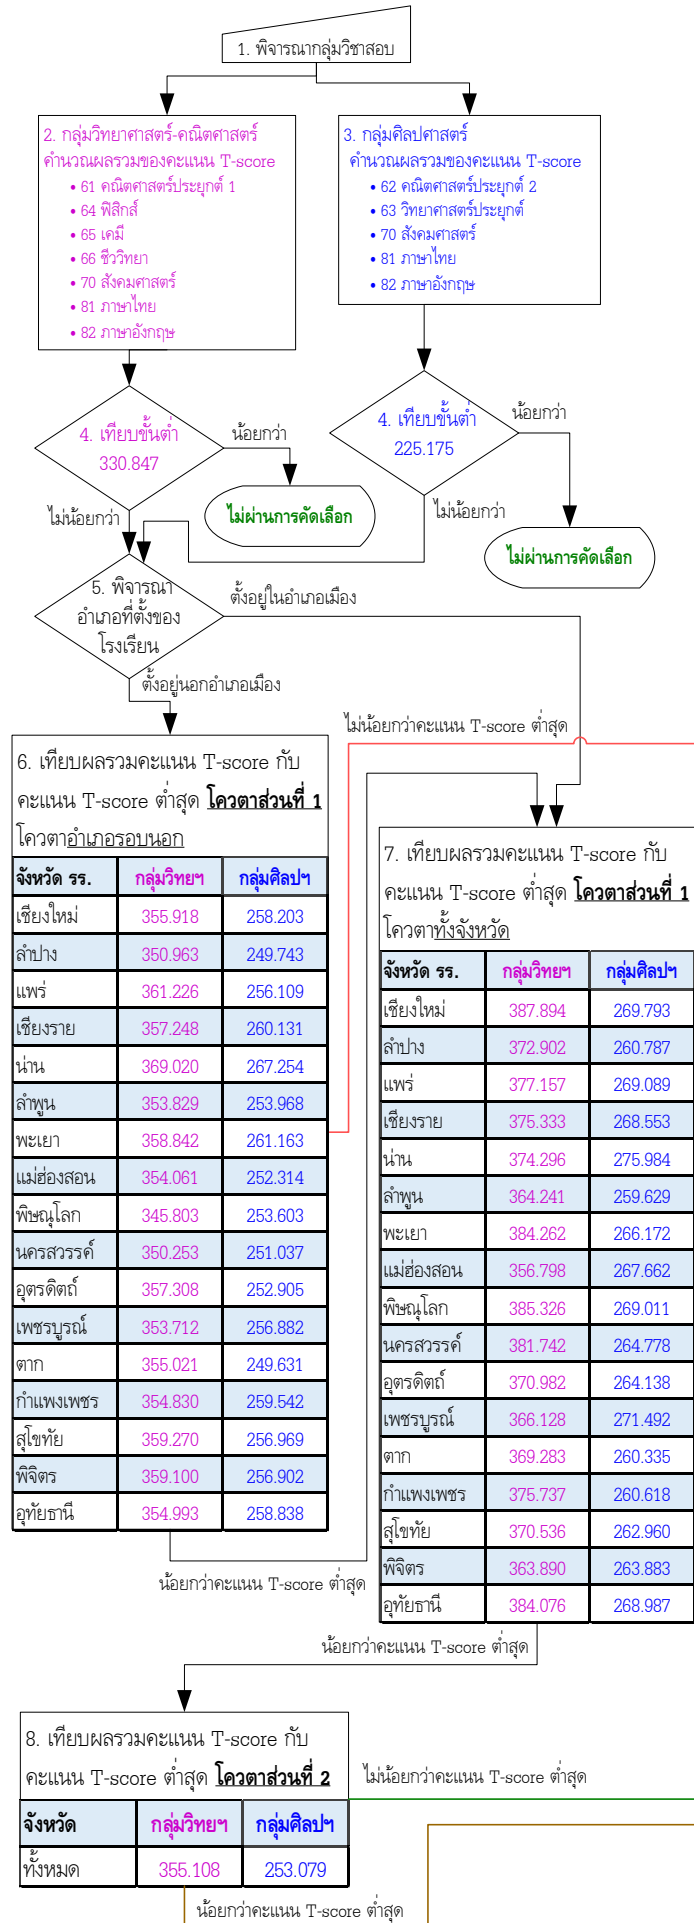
1. พิจารณากลุ่มวิชาสอบ

2. กลุ่มวิทยาศาสตร์-คณิตศาสตร์
คำนวณผลรวมของคะแนน T-score
• 61 คณิตศาสตร์ประยุกต์ 1
• 64 ฟิสิกส์
• 65 เคมี
• 66 ชีววิทยา
• 70 สังคมศาสตร์
• 81 ภาษาไทย
• 82 ภาษาอังกฤษ

3. กลุ่มศิลปศาสตร์
คำนวณผลรวมของคะแนน T-score
• 62 คณิตศาสตร์ประยุกต์ 2
• 63 วิทยาศาสตร์ประยุกต์
• 70 สังคมศาสตร์
• 81 ภาษาไทย
• 82 ภาษาอังกฤษ

4. เทียบขั้นต่ำ 330.847

น้อยกว่า

ไม่ผ่านการคัดเลือก

ไม่น้อยกว่า

4. เทียบขั้นต่ำ 225.175

น้อยกว่า

ไม่น้อยกว่า

ไม่ผ่านการคัดเลือก

5. พิจารณาอำเภอที่ตั้งของโรงเรียน

ตั้งอยู่ในอำเภอเมือง

ตั้งอยู่นอกอำเภอเมือง

ไม่น้อยกว่าคะแนน T-score ต่ำสุด

6. เทียบผลรวมคะแนน T-score กับคะแนน T-score ต่ำสุด **โควตาส่วนที่ 1**
โควตาอำเภอรอบนอก

| จังหวัด รร. | กลุ่มวิทยฯ | กลุ่มศิลปฯ |
|---|---|---|
| เชียงใหม่ | 355.918 | 258.203 |
| ลำปาง | 350.963 | 249.743 |
| แพร่ | 361.226 | 256.109 |
| เชียงราย | 357.248 | 260.131 |
| น่าน | 369.020 | 267.254 |
| ลำพูน | 353.829 | 253.968 |
| พะเยา | 358.842 | 261.163 |
| แม่ฮ่องสอน | 354.061 | 252.314 |
| พิษณุโลก | 345.803 | 253.603 |
| นครสวรรค์ | 350.253 | 251.037 |
| อุตรดิตถ์ | 357.308 | 252.905 |
| เพชรบูรณ์ | 353.712 | 256.882 |
| ตาก | 355.021 | 249.631 |
| กำแพงเพชร | 354.830 | 259.542 |
| สุโขทัย | 359.270 | 256.969 |
| พิจิตร | 359.100 | 256.902 |
| อุทัยธานี | 354.993 | 258.838 |

7. เทียบผลรวมคะแนน T-score กับคะแนน T-score ต่ำสุด **โควตาส่วนที่ 1**
โควตาทั้งจังหวัด

| จังหวัด รร. | กลุ่มวิทยฯ | กลุ่มศิลปฯ |
|---|---|---|
| เชียงใหม่ | 387.894 | 269.793 |
| ลำปาง | 372.902 | 260.787 |
| แพร่ | 377.157 | 269.089 |
| เชียงราย | 375.333 | 268.553 |
| น่าน | 374.296 | 275.984 |
| ลำพูน | 364.241 | 259.629 |
| พะเยา | 384.262 | 266.172 |
| แม่ฮ่องสอน | 356.798 | 267.662 |
| พิษณุโลก | 385.326 | 269.011 |
| นครสวรรค์ | 381.742 | 264.778 |
| อุตรดิตถ์ | 370.982 | 264.138 |
| เพชรบูรณ์ | 366.128 | 271.492 |
| ตาก | 369.283 | 260.335 |
| กำแพงเพชร | 375.737 | 260.618 |
| สุโขทัย | 370.536 | 262.960 |
| พิจิตร | 363.890 | 263.883 |
| อุทัยธานี | 384.076 | 268.987 |

น้อยกว่าคะแนน T-score ต่ำสุด

น้อยกว่าคะแนน T-score ต่ำสุด

8. เทียบผลรวมคะแนน T-score กับคะแนน T-score ต่ำสุด **โควตาส่วนที่ 2**

ไม่น้อยกว่าคะแนน T-score ต่ำสุด

| จังหวัด | กลุ่มวิทยฯ | กลุ่มศิลปฯ |
|---|---|---|
| ทั้งหมด | 355.108 | 253.079 |

น้อยกว่าคะแนน T-score ต่ำสุด